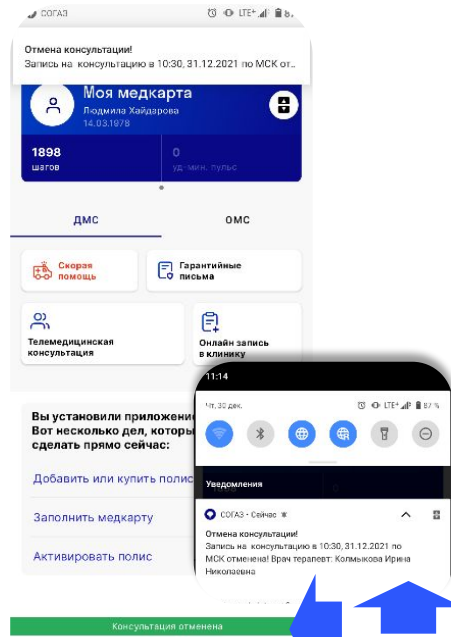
СОГАЗ

Отмена консультации!
Запись на консультацию в 10:30, 31.12.2021 по МСК от...

Моя медкарта
Людмила Хайдарова
14.03.1978

1898
шагов

0
уд. мин. пульс

ДМС

ОМС

Скорая помощь

Гарантийные письма

Телемедицинская консультация

Онлайн запись в клинику

Вы установили приложение
Вот несколько дел, которые
сделать прямо сейчас:

Добавить или купить полис

Заполнить медкарту

Активировать полис

11:14

Чт, 30 дек.

87 %

Уведомления

СОГАЗ • Сейчас

Отмена консультации!
Запись на консультацию в 10:30, 31.12.2021 по МСК отменена! Врач терапевт: Колмыкова Ирина Николаевна

Консультация отменена